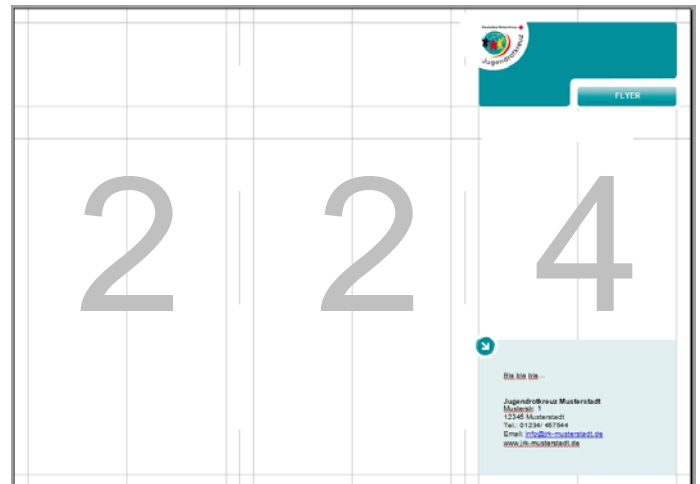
Deutsches Rotes Kreuz
Jugendrotkreuz

FLYER

2

2

4

Bla bla bla...

Jugendrotkreuz Musterstadt
Musterstr. 1
12345 Musterstadt
Tel.: 01234/ 467944
Email: info@jrk-musterstadt.de
www.jrk-musterstadt.de